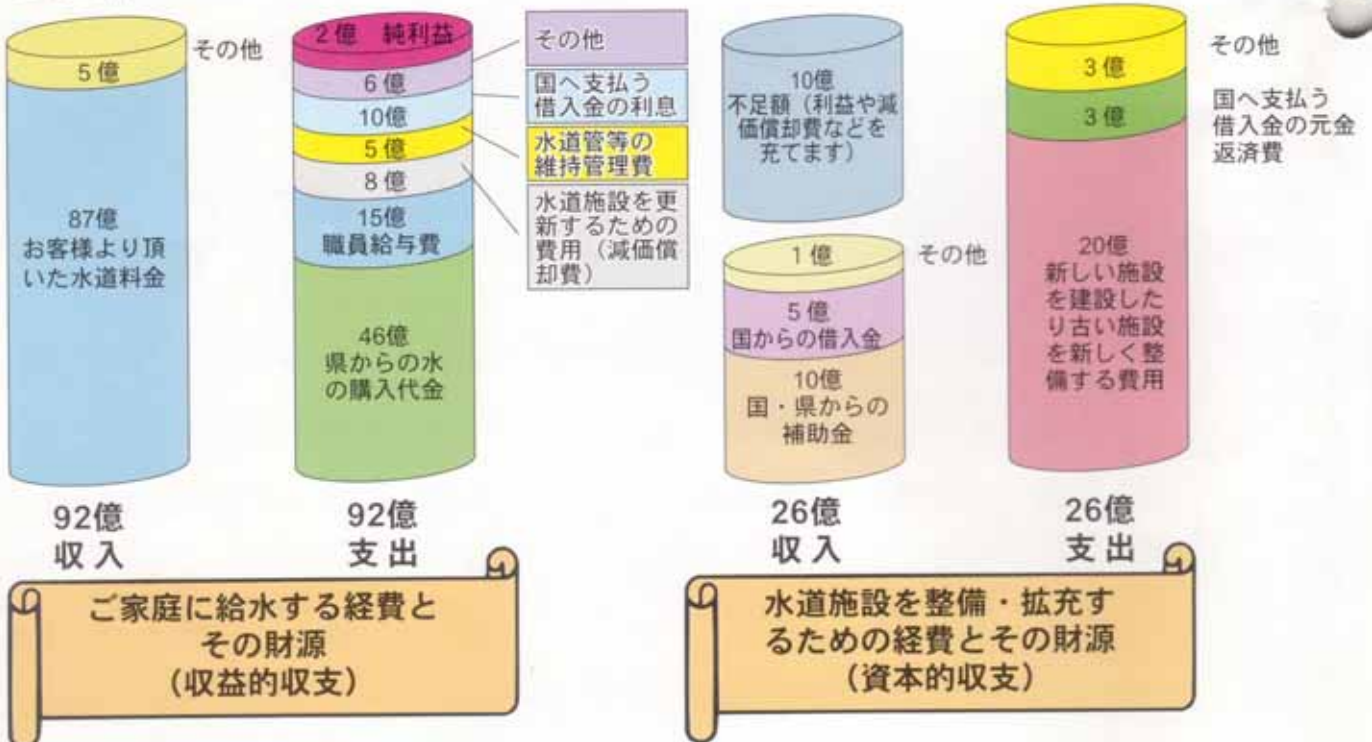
5億
その他
87億
お客様より頂いた水道料金
92億
収入

2億 純利益
6億
10億
5億
8億
15億
職員給与費
46億
県からの水の購入代金
92億
支出

その他
国へ支払う借入金の利息
水道管等の維持管理費
水道施設を更新するための費用（減価償却費）

ご家庭に給水する経費とその財源
（収益的収支）

10億
不足額（利益や減価償却費などを充てます）
1億
その他
5億
国からの借入金
10億
国・県からの補助金
26億
収入

3億
その他
3億
国へ支払う借入金の元金返済費
20億
新しい施設を建設したり古い施設を新しく整備する費用
26億
支出

水道施設を整備・拡充するための経費とその財源
（資本的収支）